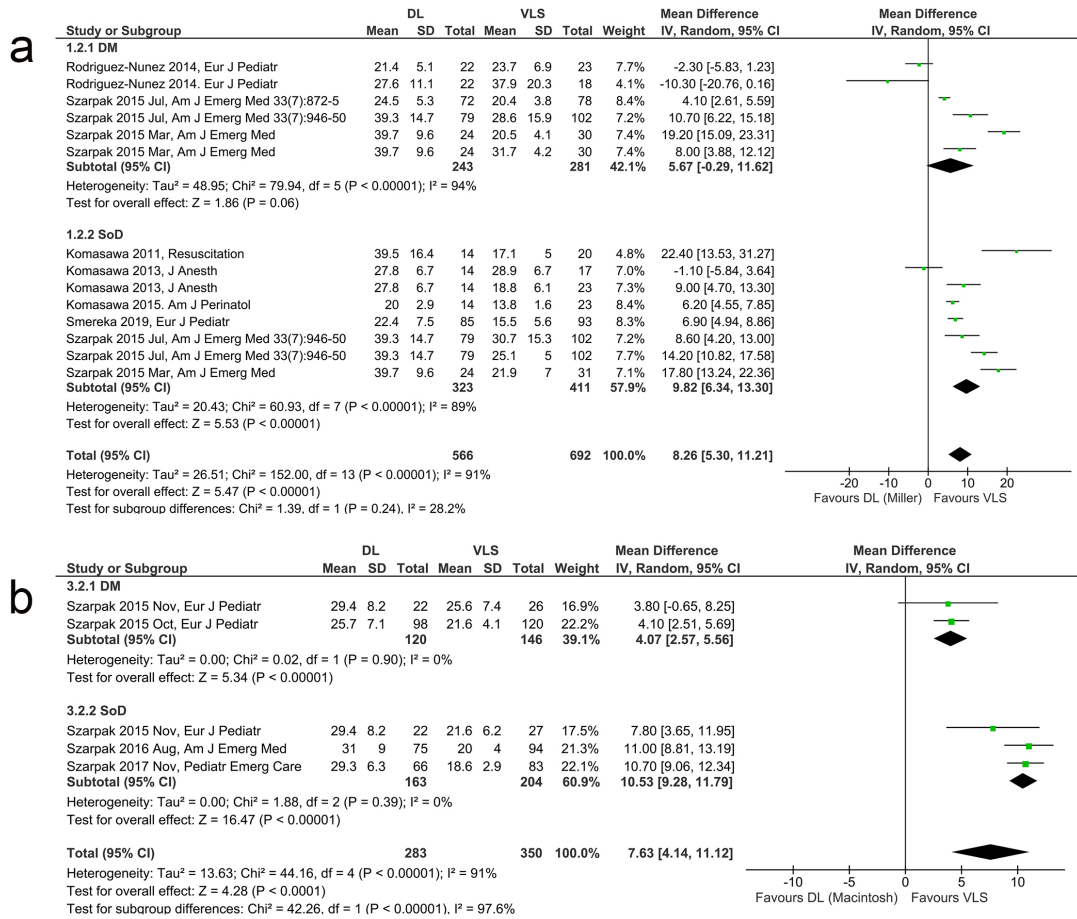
a

| Study or Subgroup | DL Mean | DL SD | DL Total | VLS Mean | VLS SD | VLS Total | Weight | Mean Difference IV, Random, 95% CI |
|---|---|---|---|---|---|---|---|---|
| 1.2.1 DM | | | | | | | | |
| Rodriguez-Nunez 2014, Eur J Pediatr | 21.4 | 5.1 | 22 | 23.7 | 6.9 | 23 | 7.7% | -2.30 [-5.83, 1.23] |
| Rodriguez-Nunez 2014. Eur J Pediatr | 27.6 | 11.1 | 22 | 37.9 | 20.3 | 18 | 4.1% | -10.30 [-20.76, 0.16] |
| Szarpak 2015 Jul, Am J Emerg Med 33(7):872-5 | 24.5 | 5.3 | 72 | 20.4 | 3.8 | 78 | 8.4% | 4.10 [2.61, 5.59] |
| Szarpak 2015 Jul, Am J Emerg Med 33(7):946-50 | 39.3 | 14.7 | 79 | 28.6 | 15.9 | 102 | 7.2% | 10.70 [6.22, 15.18] |
| Szarpak 2015 Mar, Am J Emerg Med | 39.7 | 9.6 | 24 | 20.5 | 4.1 | 30 | 7.4% | 19.20 [15.09, 23.31] |
| Szarpak 2015 Mar, Am J Emerg Med | 39.7 | 9.6 | 24 | 31.7 | 4.2 | 30 | 7.4% | 8.00 [3.88, 12.12] |
| Subtotal (95% CI) | | | 243 | | | 281 | 42.1% | 5.67 [-0.29, 11.62] |

Heterogeneity: Tau² = 48.95; Chi² = 79.94, df = 5 (P < 0.00001); I² = 94%
Test for overall effect: Z = 1.86 (P = 0.06)

| Study or Subgroup | DL Mean | DL SD | DL Total | VLS Mean | VLS SD | VLS Total | Weight | Mean Difference IV, Random, 95% CI |
|---|---|---|---|---|---|---|---|---|
| 1.2.2 SoD | | | | | | | | |
| Komasawa 2011, Resuscitation | 39.5 | 16.4 | 14 | 17.1 | 5 | 20 | 4.8% | 22.40 [13.53, 31.27] |
| Komasawa 2013, J Anesth | 27.8 | 6.7 | 14 | 28.9 | 6.7 | 17 | 7.0% | -1.10 [-5.84, 3.64] |
| Komasawa 2013, J Anesth | 27.8 | 6.7 | 14 | 18.8 | 6.1 | 23 | 7.3% | 9.00 [4.70, 13.30] |
| Komasawa 2015. Am J Perinatol | 20 | 2.9 | 14 | 13.8 | 1.6 | 23 | 8.4% | 6.20 [4.55, 7.85] |
| Smereka 2019, Eur J Pediatr | 22.4 | 7.5 | 85 | 15.5 | 5.6 | 93 | 8.3% | 6.90 [4.94, 8.86] |
| Szarpak 2015 Jul, Am J Emerg Med 33(7):946-50 | 39.3 | 14.7 | 79 | 30.7 | 15.3 | 102 | 7.2% | 8.60 [4.20, 13.00] |
| Szarpak 2015 Jul, Am J Emerg Med 33(7):946-50 | 39.3 | 14.7 | 79 | 25.1 | 5 | 102 | 7.7% | 14.20 [10.82, 17.58] |
| Szarpak 2015 Mar, Am J Emerg Med | 39.7 | 9.6 | 24 | 21.9 | 7 | 31 | 7.1% | 17.80 [13.24, 22.36] |
| Subtotal (95% CI) | | | 323 | | | 411 | 57.9% | 9.82 [6.34, 13.30] |

Heterogeneity: Tau² = 20.43; Chi² = 60.93, df = 7 (P < 0.00001); I² = 89%
Test for overall effect: Z = 5.53 (P < 0.00001)

Total (95% CI) 566 692 100.0% 8.26 [5.30, 11.21]
Heterogeneity: Tau² = 26.51; Chi² = 152.00, df = 13 (P < 0.00001); I² = 91%
Test for overall effect: Z = 5.47 (P < 0.00001)
Test for subgroup differences: Chi² = 1.39, df = 1 (P = 0.24), I² = 28.2%

Mean Difference
IV, Random, 95% CI
-20 -10 0 10 20
Favours DL (Miller) Favours VLS

b

| Study or Subgroup | DL Mean | DL SD | DL Total | VLS Mean | VLS SD | VLS Total | Weight | Mean Difference IV, Random, 95% CI |
|---|---|---|---|---|---|---|---|---|
| 3.2.1 DM | | | | | | | | |
| Szarpak 2015 Nov, Eur J Pediatr | 29.4 | 8.2 | 22 | 25.6 | 7.4 | 26 | 16.9% | 3.80 [-0.65, 8.25] |
| Szarpak 2015 Oct, Eur J Pediatr | 25.7 | 7.1 | 98 | 21.6 | 4.1 | 120 | 22.2% | 4.10 [2.51, 5.69] |
| Subtotal (95% CI) | | | 120 | | | 146 | 39.1% | 4.07 [2.57, 5.56] |

Heterogeneity: Tau² = 0.00; Chi² = 0.02, df = 1 (P = 0.90); I² = 0%
Test for overall effect: Z = 5.34 (P < 0.00001)

| Study or Subgroup | DL Mean | DL SD | DL Total | VLS Mean | VLS SD | VLS Total | Weight | Mean Difference IV, Random, 95% CI |
|---|---|---|---|---|---|---|---|---|
| 3.2.2 SoD | | | | | | | | |
| Szarpak 2015 Nov, Eur J Pediatr | 29.4 | 8.2 | 22 | 21.6 | 6.2 | 27 | 17.5% | 7.80 [3.65, 11.95] |
| Szarpak 2016 Aug, Am J Emerg Med | 31 | 9 | 75 | 20 | 4 | 94 | 21.3% | 11.00 [8.81, 13.19] |
| Szarpak 2017 Nov, Pediatr Emerg Care | 29.3 | 6.3 | 66 | 18.6 | 2.9 | 83 | 22.1% | 10.70 [9.06, 12.34] |
| Subtotal (95% CI) | | | 163 | | | 204 | 60.9% | 10.53 [9.28, 11.79] |

Heterogeneity: Tau² = 0.00; Chi² = 1.88, df = 2 (P = 0.39); I² = 0%
Test for overall effect: Z = 16.47 (P < 0.00001)

Total (95% CI) 283 350 100.0% 7.63 [4.14, 11.12]
Heterogeneity: Tau² = 13.63; Chi² = 44.16, df = 4 (P < 0.00001); I² = 91%
Test for overall effect: Z = 4.28 (P < 0.0001)
Test for subgroup differences: Chi² = 42.26, df = 1 (P < 0.00001), I² = 97.6%

Mean Difference
IV, Random, 95% CI
-10 -5 0 5 10
Favours DL (Macintosh) Favours VLS